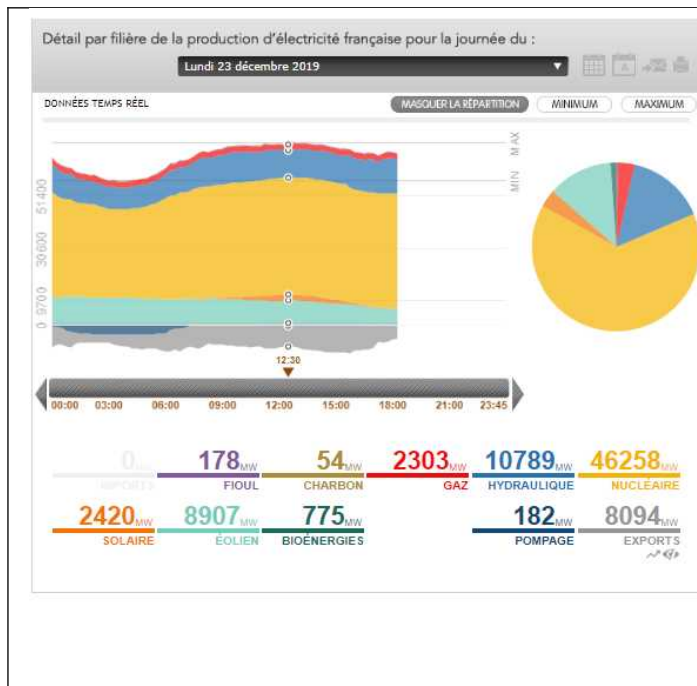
Détail par filière de la production d'électricité française pour la journée du :

Lundi 23 décembre 2019

DONNÉES TEMPS RÉEL

MASQUER LA RÉPARTITION

MINIMUM

MAXIMUM

MAX

MIN

51400

30600

9700

0

12:30

00:00 03:00 06:00 09:00 12:00 15:00 18:00 21:00 23:45

0 MW IMPORTS

178 MW FIOUL

54 MW CHARBON

2303 MW GAZ

10789 MW HYDRAULIQUE

46258 MW NUCLÉAIRE

2420 MW SOLAIRE

8907 MW ÉOLIEN

775 MW BIOÉNERGIES

182 MW POMPAGE

8094 MW EXPORTS